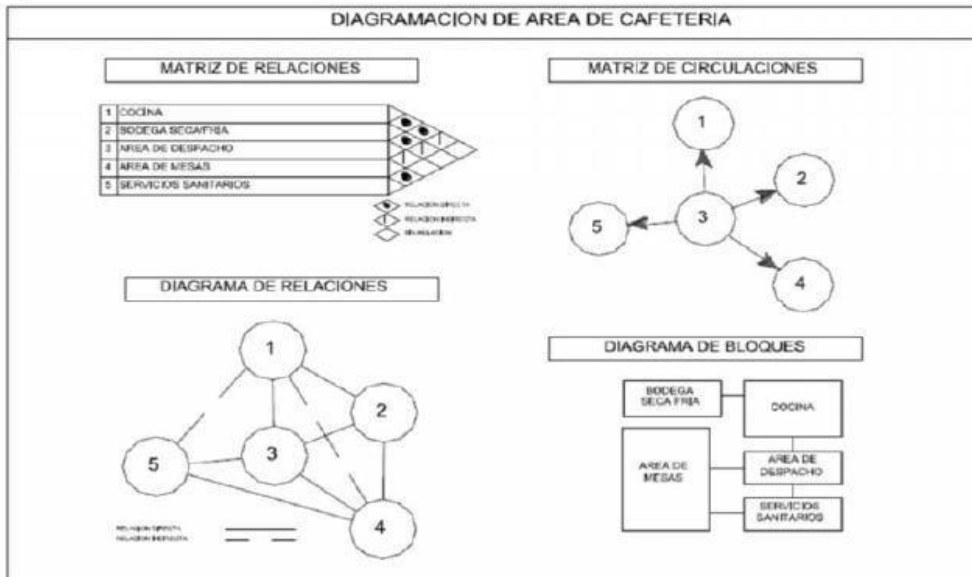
DIAGRAMACION DE AREA DE CAFETERIA

MATRIZ DE RELACIONES

| 1 | COCINA |
|---|---|
| 2 | BODEGA SECA/FRIA |
| 3 | AREA DE DESPACHO |
| 4 | AREA DE MESAS |
| 5 | SERVICIOS SANITARIOS |

RELACION DIRECTA
RELACION INDIRECTA
SIN RELACION

MATRIZ DE CIRCULACIONES

1
2
3
4
5

DIAGRAMA DE RELACIONES

1
2
3
4
5

RELACION DIRECTA
RELACION INDIRECTA

DIAGRAMA DE BLOQUES

BODEGA SECA FRIA

COCINA

AREA DE MESAS

AREA DE DESPACHO

SERVICIOS SANITARIOS